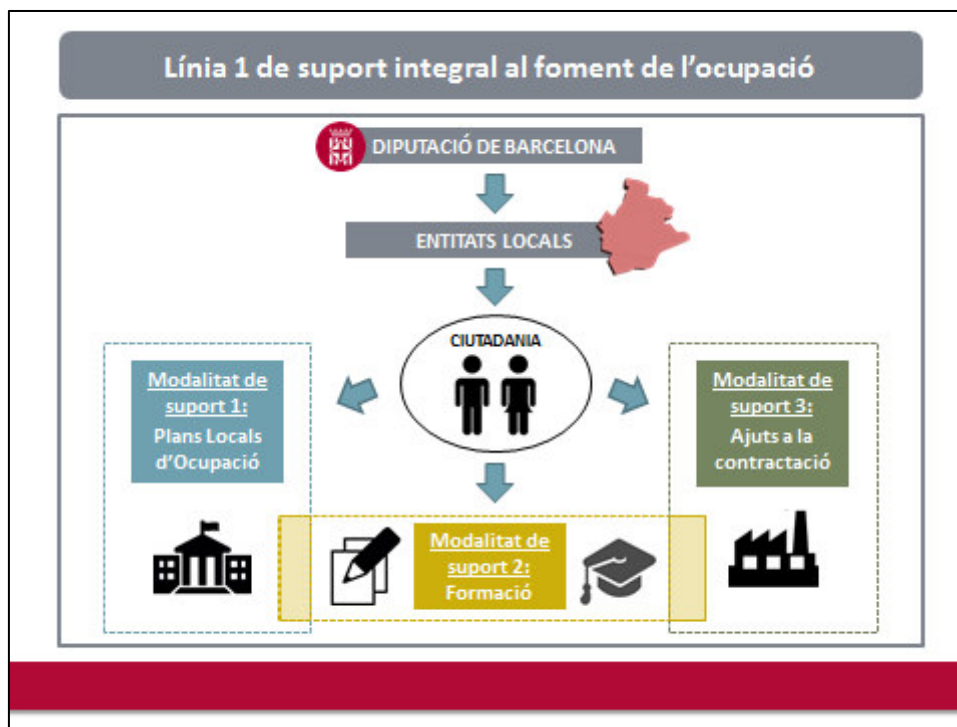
Línia 1 de suport integral al foment de l'ocupació

DIPUTACIÓ DE BARCELONA

ENTITATS LOCALS

CIUTADANIA

Modalitat de suport 1:
Plans Locals d'Ocupació

Modalitat de suport 3:
Ajuts a la contractació

Modalitat de suport 2:
Formació